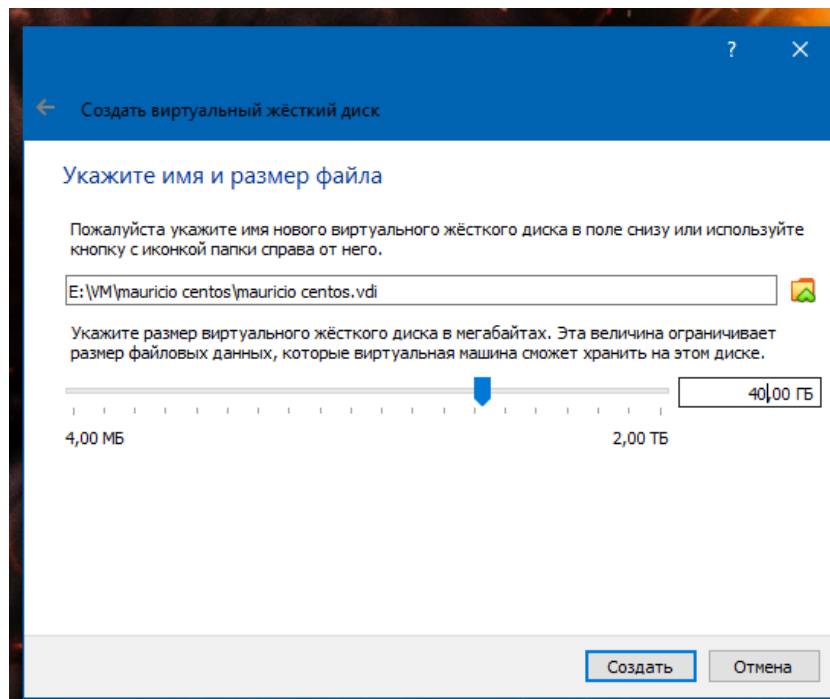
?
X
Создать виртуальный жёсткий диск

Укажите имя и размер файла

Пожалуйста укажите имя нового виртуального жёсткого диска в поле снизу или используйте кнопку с иконкой папки справа от него.

E:\VM\mauricio centos\mauricio centos.vdi

Укажите размер виртуального жёсткого диска в мегабайтах. Эта величина ограничивает размер файловых данных, которые виртуальная машина сможет хранить на этом диске.

40,00 ГБ

4,00 МБ
2,00 ТБ

Создать
Отмена